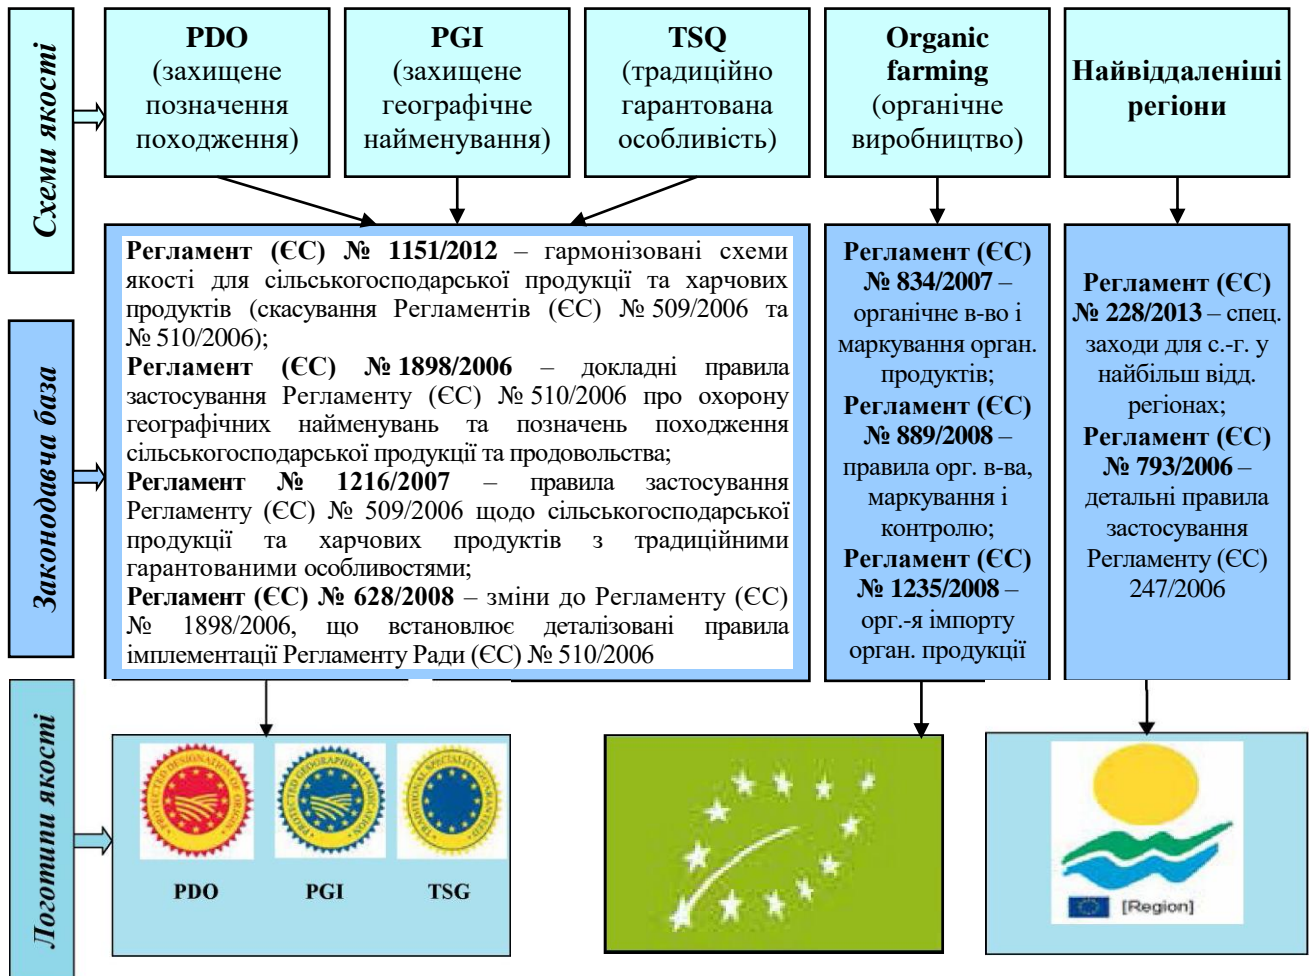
Схеми якості

**PDO** (захищене позначення походження)

**PGI** (захищене географічне найменування)

**TSQ** (традиційно гарантована особливість)

**Organic farming** (органічне виробництво)

**Найвіддаленіші регіони**

Законодавча база

**Регламент (ЄС) № 1151/2012** – гармонізовані схеми якості для сільськогосподарської продукції та харчових продуктів (скасування Регламентів (ЄС) № 509/2006 та № 510/2006);
**Регламент (ЄС) № 1898/2006** – докладні правила застосування Регламенту (ЄС) № 510/2006 про охорону географічних найменувань та позначень походження сільськогосподарської продукції та продовольства;
**Регламент № 1216/2007** – правила застосування Регламенту (ЄС) № 509/2006 щодо сільськогосподарської продукції та харчових продуктів з традиційними гарантованими особливостями;
**Регламент (ЄС) № 628/2008** – зміни до Регламенту (ЄС) № 1898/2006, що встановлює деталізовані правила імплементації Регламенту Ради (ЄС) № 510/2006

**Регламент (ЄС) № 834/2007** – органічне в-во і маркування орган. продуктів;
**Регламент (ЄС) № 889/2008** – правила орг. в-ва, маркування і контролю;
**Регламент (ЄС) № 1235/2008** – орг.-я імпорту орган. продукції

**Регламент (ЄС) № 228/2013** – спец. заходи для с.-г. у найбільш відд. регіонах;
**Регламент (ЄС) № 793/2006** – детальні правила застосування Регламенту (ЄС) 247/2006

Логотипи якості

PROTECTED DESIGNATION OF ORIGIN
PROTECTED GEOGRAPHICAL INDICATION
TRADITIONAL SPECIALITY GUARANTEED

PDO PGI TSG

[Region]